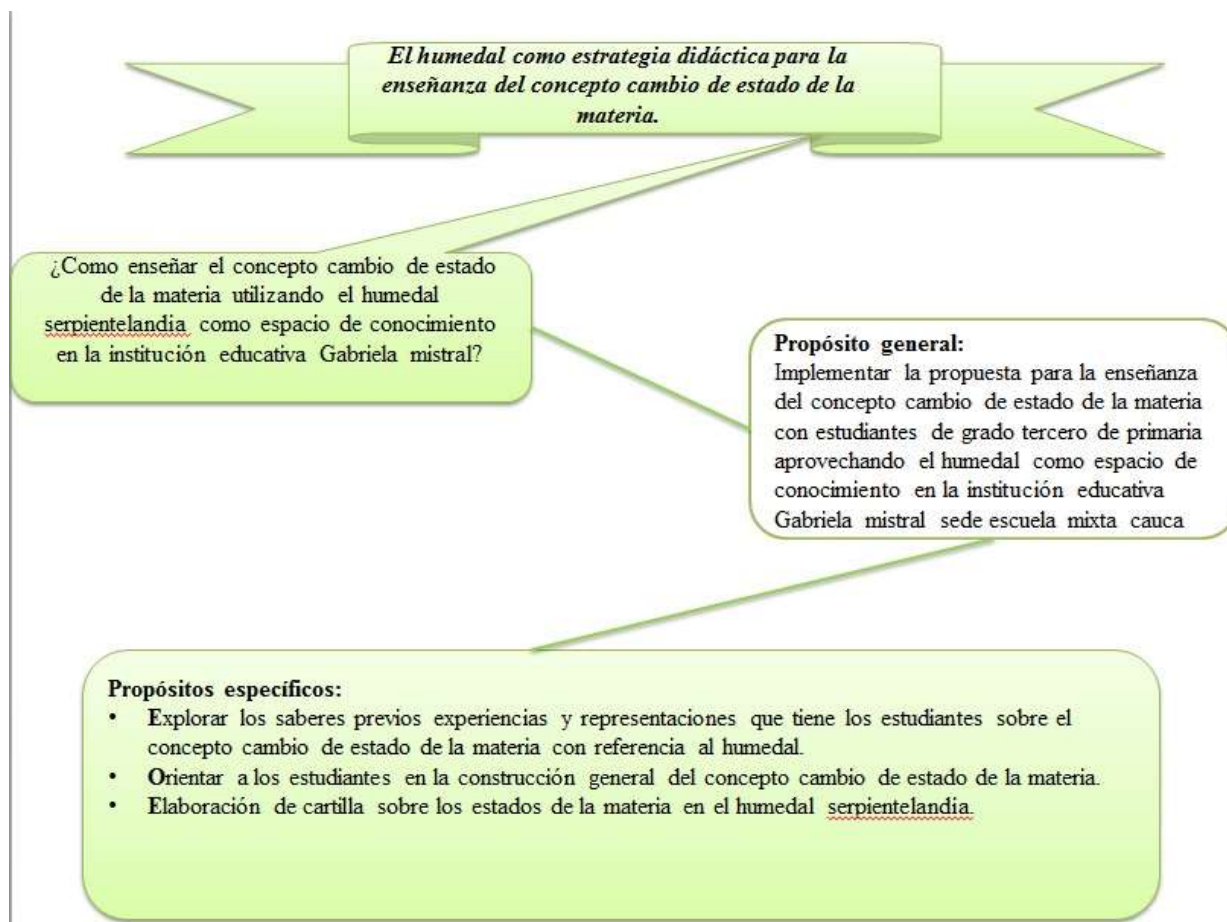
El humedal como estrategia didáctica para la enseñanza del concepto cambio de estado de la materia.

¿Como enseñar el concepto cambio de estado de la materia utilizando el humedal serpientelandia como espacio de conocimiento en la institución educativa Gabriela mistral?

Propósito general:
Implementar la propuesta para la enseñanza del concepto cambio de estado de la materia con estudiantes de grado tercero de primaria aprovechando el humedal como espacio de conocimiento en la institución educativa Gabriela mistral sede escuela mixta cauca

Propósitos específicos:
• Explorar los saberes previos experiencias y representaciones que tiene los estudiantes sobre el concepto cambio de estado de la materia con referencia al humedal.
• Orientar a los estudiantes en la construcción general del concepto cambio de estado de la materia.
• Elaboración de cartilla sobre los estados de la materia en el humedal serpientelandia.